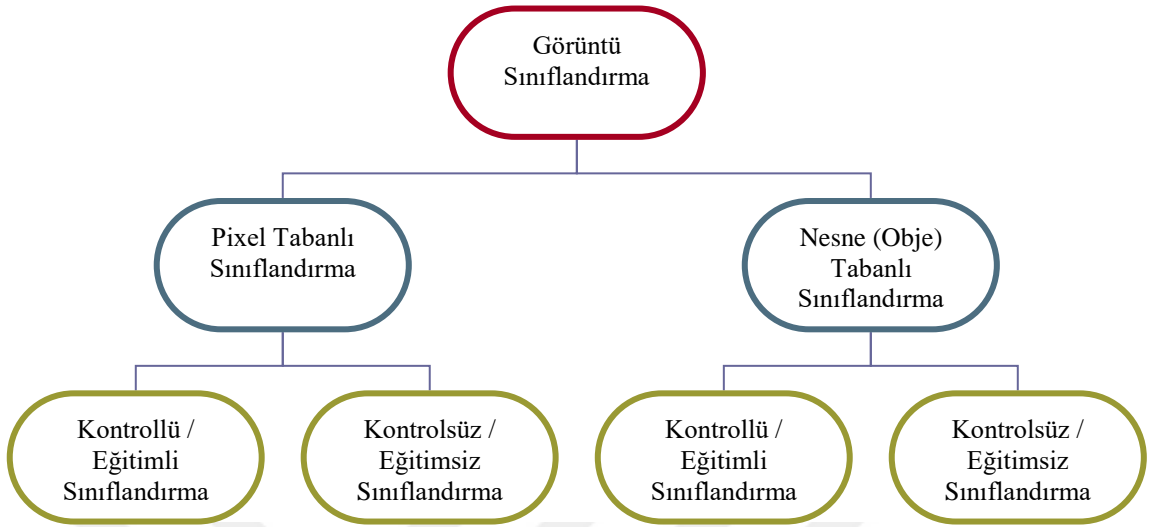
Görüntü Sınıflandırma

Pixel Tabanlı Sınıflandırma

Nesne (Obje) Tabanlı Sınıflandırma

Kontrollü / Eğitimli Sınıflandırma

Kontrolsüz / Eğitimsiz Sınıflandırma

Kontrollü / Eğitimli Sınıflandırma

Kontrolsüz / Eğitimsiz Sınıflandırma